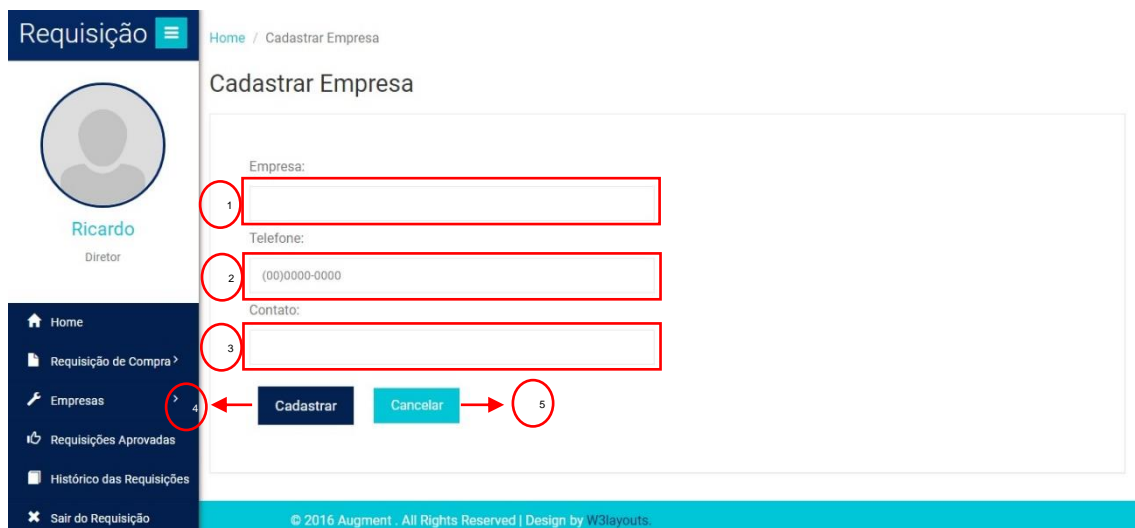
Requisição

Ricardo
Diretor

Home
Requisição de Compra ›
Empresas ›
Requisições Aprovadas
Histórico das Requisições
Sair do Requisição

Home / Cadastrar Empresa

Cadastrar Empresa

Empresa:
1
Telefone:
2
(00)0000-0000
Contato:
3

4
Cadastrar
Cancelar
5

© 2016 Augment . All Rights Reserved | Design by W3layouts.